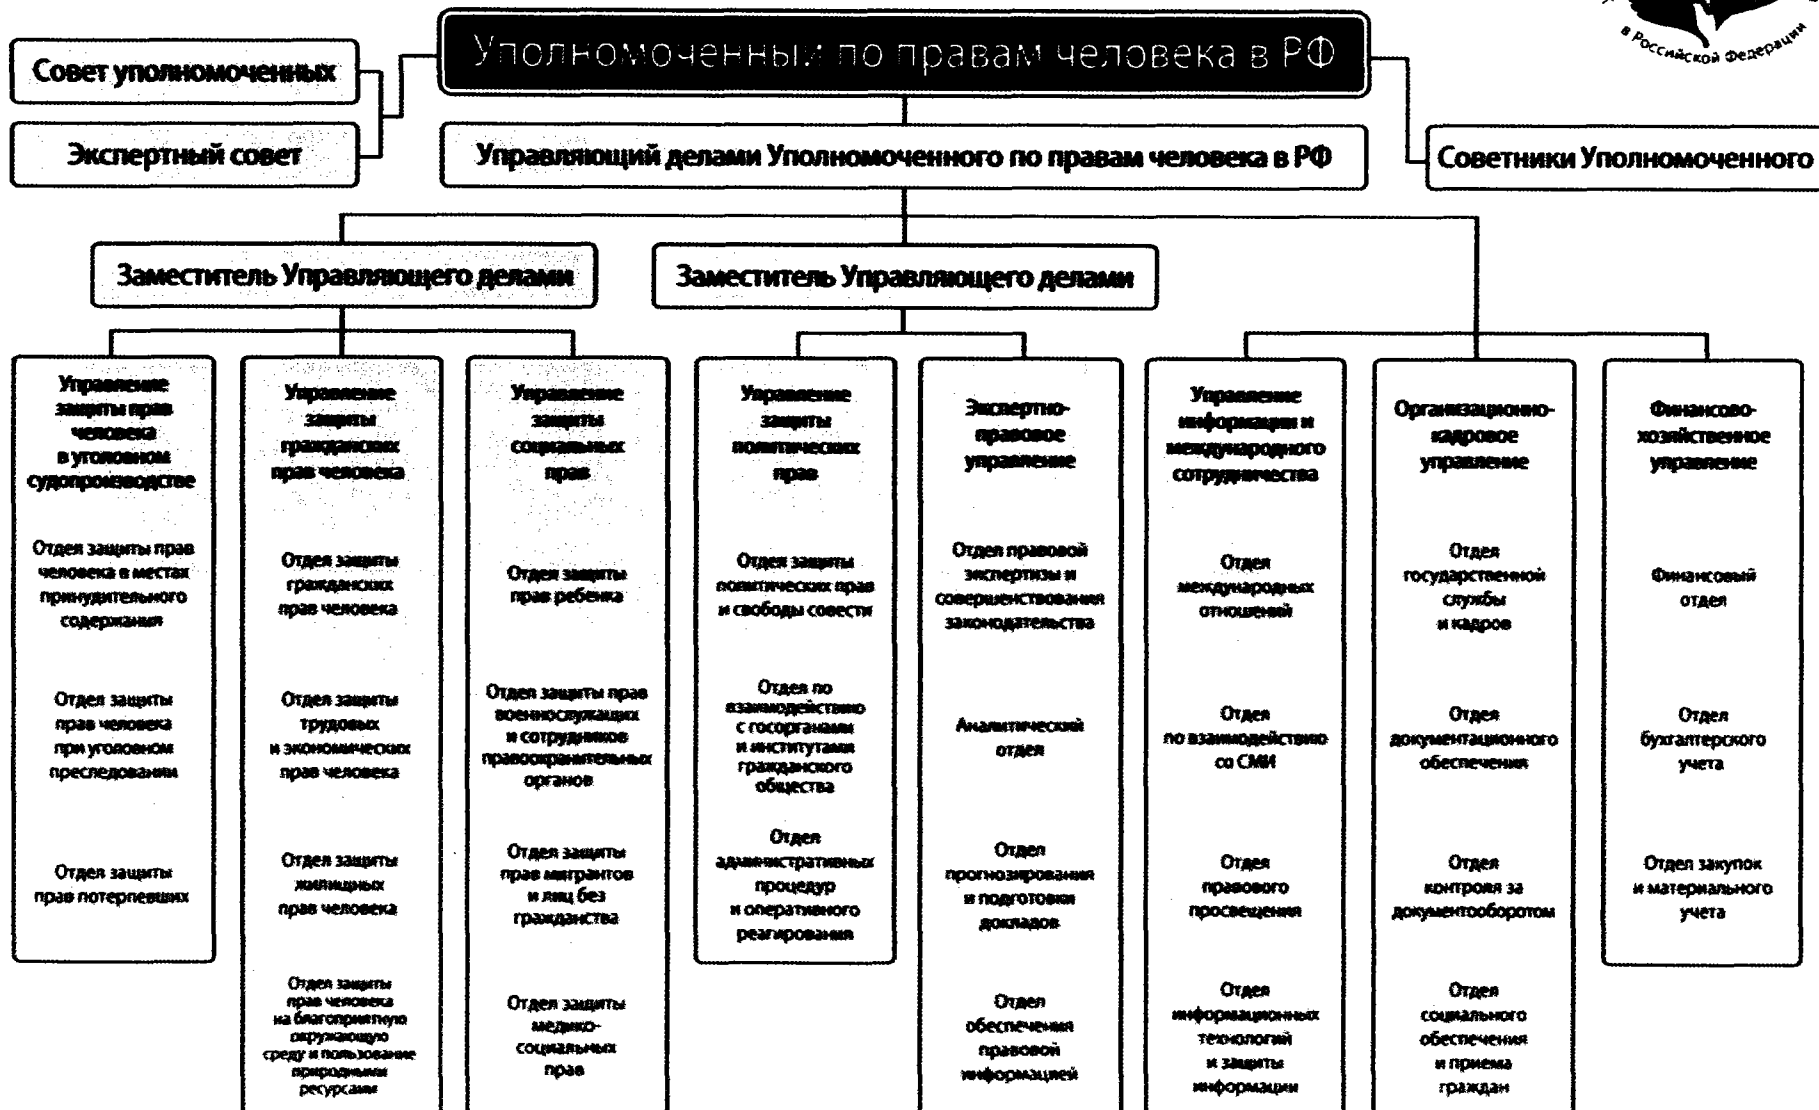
в Российской Федерации

Уполномоченный по правам человека в РФ

Совет уполномоченных

Экспертный совет

Управляющий делами Уполномоченного по правам человека в РФ

Советники Уполномоченного

Заместитель Управляющего делами

Заместитель Управляющего делами

Управление защиты прав человека в уголовном судопроизводстве

Отдел защиты прав человека в местах принудительного содержания

Отдел защиты прав человека при уголовном преследовании

Отдел защиты прав потерпевших

Управление защиты гражданских прав человека

Отдел защиты гражданских прав человека

Отдел защиты трудовых и экономических прав человека

Отдел защиты жилищных прав человека

Отдел защиты прав человека на благоприятную окружающую среду и пользование природными ресурсами

Управление защиты социальных прав

Отдел защиты прав ребенка

Отдел защиты прав военнослужащих и сотрудников правоохранительных органов

Отдел защиты прав мигрантов и лиц без гражданства

Отдел защиты медико-социальных прав

Управление защиты политических прав

Отдел защиты политических прав и свободы совести

Отдел по взаимодействию с госорганами и институтами гражданского общества

Отдел административных процедур и оперативного реагирования

Экспертно-правовое управление

Отдел правовой экспертизы и совершенствования законодательства

Аналитический отдел

Отдел прогнозирования и подготовки докладов

Отдел обеспечения правовой информацией

Управление информации и международного сотрудничества

Отдел международных отношений

Отдел по взаимодействию со СМИ

Отдел правового просвещения

Отдел информационных технологий и защиты информации

Организационно-кадровое управление

Отдел государственной службы и кадров

Отдел документационного обеспечения

Отдел контроля за документооборотом

Отдел социального обеспечения и приема граждан

Финансово-хозяйственное управление

Финансовый отдел

Отдел бухгалтерского учета

Отдел закупок и материального учета